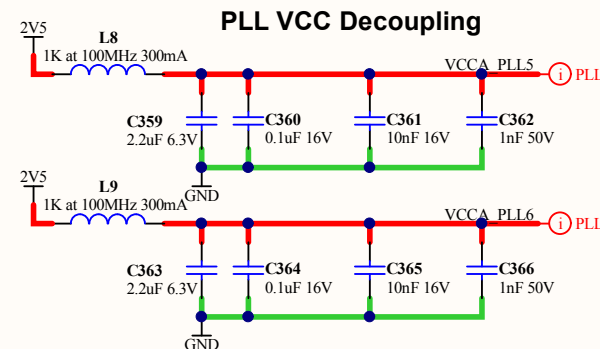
PLL VCC Decoupling

2V5
L8
1K at 100MHz 300mA
VCCA_PLL5
PLL
C359
2.2uF 6.3V
C360
0.1uF 16V
C361
10nF 16V
C362
1nF 50V
GND

2V5
L9
1K at 100MHz 300mA
VCCA_PLL6
PLL
C363
2.2uF 6.3V
C364
0.1uF 16V
C365
10nF 16V
C366
1nF 50V
GND